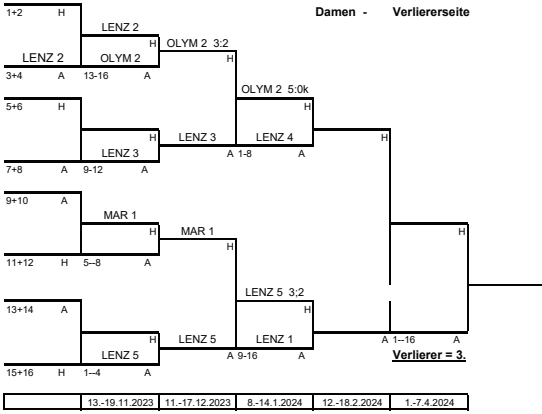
Damen - Verliererseite

1+2 H
LENZ 2 3+4 A
LENZ 2
OLYM 2 13-16 A
H OLYM 2 3:2
H
OLYM 2 5:0k
5+6 H
H LENZ 3
LENZ 3 9-12 A
7+8 A
A 1-8 LENZ 4
H
A
H
9+10 A
MAR 1
H MAR 1
11+12 H 5–8 A
H
13+14 A
LENZ 5 3;2
H
LENZ 5
LENZ 5 1–4 A
A 9-16 LENZ 1 A
15+16 H
A 1–16 A
Verlierer = 3.

| | 13.-19.11.2023 | 11.-17.12.2023 | 8.-14.1.2024 | 12.-18.2.2024 | 1.-7.4.2024 |
|---|---|---|---|---|---|